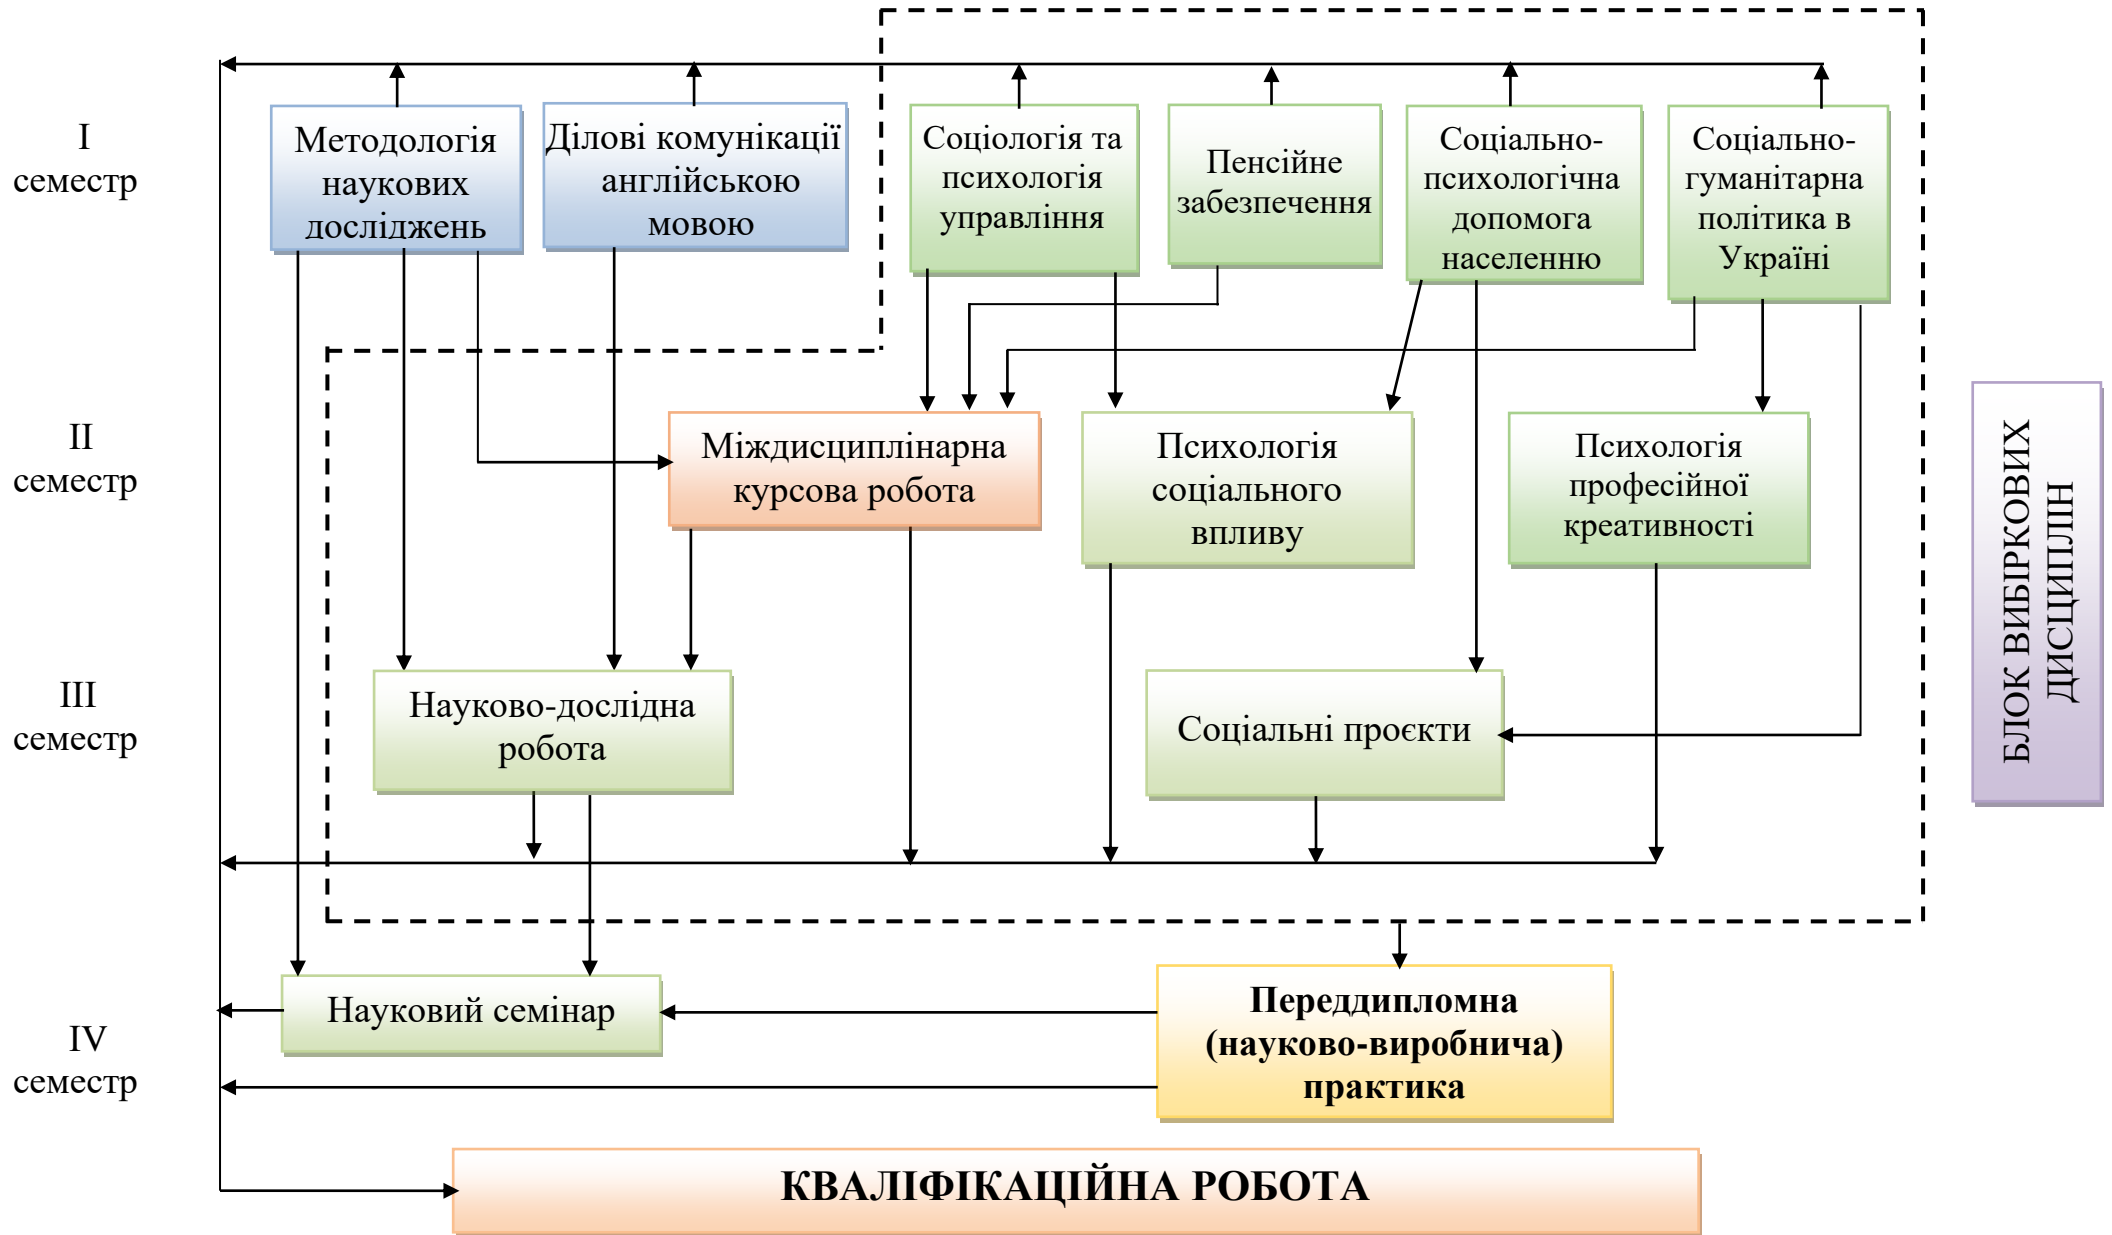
I семестр

Методологія наукових досліджень

Ділові комунікації англійською мовою

Соціологія та психологія управління

Пенсійне забезпечення

Соціально-психологічна допомога населенню

Соціально-гуманітарна політика в Україні

II семестр

Міждисциплінарна курсова робота

Психологія соціального впливу

Психологія професійної креативності

III семестр

Науково-дослідна робота

Соціальні проєкти

IV семестр

Науковий семінар

Переддипломна (науково-виробнича) практика

КВАЛІФІКАЦІЙНА РОБОТА

БЛОК ВИБІРКОВИХ ДИСЦИПЛІН